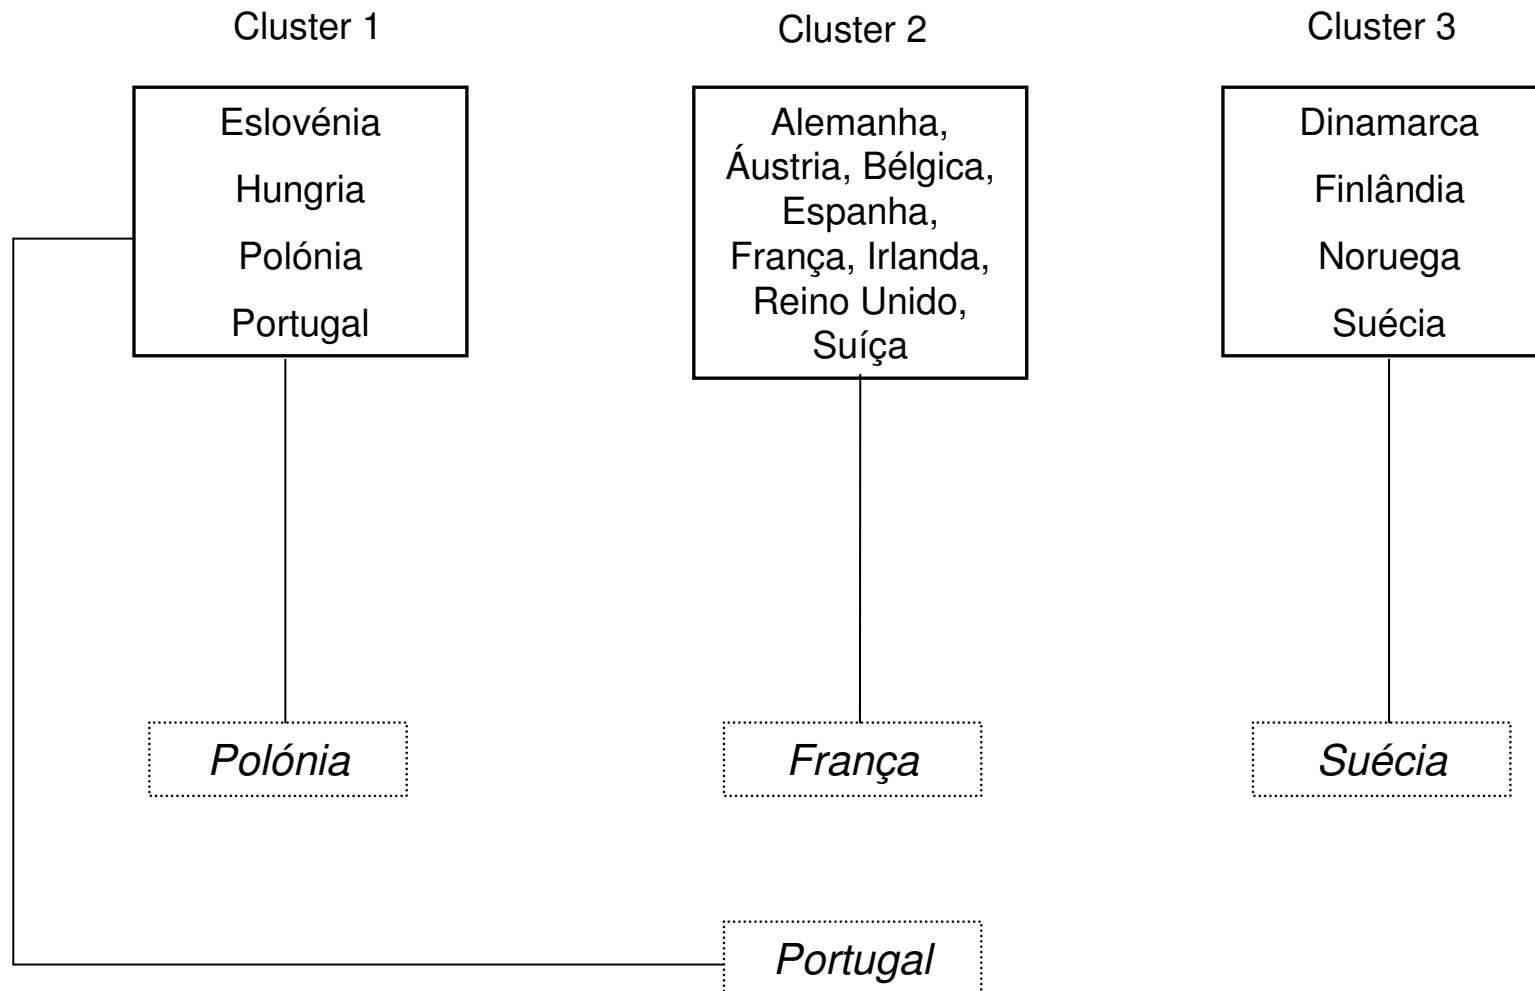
Cluster 1

Eslovénia
Hungria
Polónia
Portugal

Cluster 2

Alemanha, Áustria, Bélgica, Espanha, França, Irlanda, Reino Unido, Suíça

Cluster 3

Dinamarca
Finlândia
Noruega
Suécia

*Polónia*

*França*

*Suécia*

*Portugal*